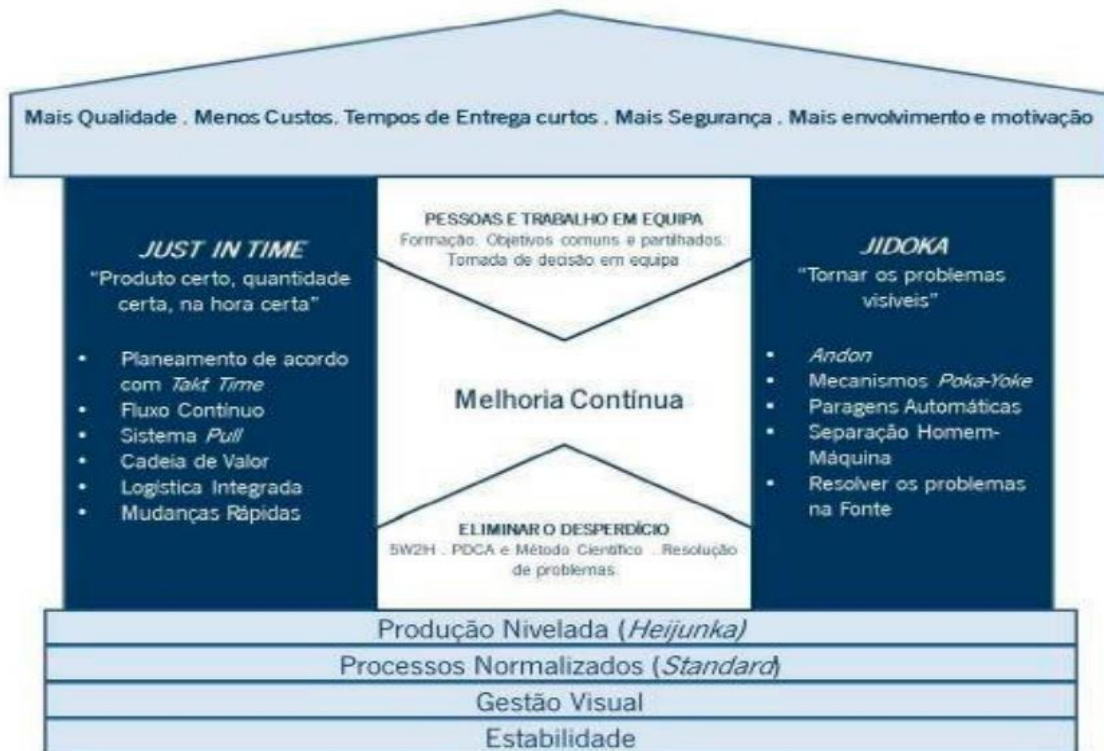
Mais Qualidade . Menos Custos. Tempos de Entrega curtos . Mais Segurança . Mais envolvimento e motivação

JUST IN TIME
"Produto certo, quantidade certa, na hora certa"

- Planeamento de acordo com Takt Time
- Fluxo Contínuo
- Sistema Pull
- Cadeia de Valor
- Logística Integrada
- Mudanças Rápidas

PESSOAS E TRABALHO EM EQUIPA
Formação. Objetivos comuns e partilhados. Tomada de decisão em equipa

Melhoria Contínua

ELIMINAR O DESPERDÍCIO
5W2H . PDCA e Método Científico . Resolução de problemas

JIDOKA
"Tornar os problemas visíveis"

- Andon
- Mecanismos Poka-Yoke
- Paragens Automáticas
- Separação Homem-Máquina
- Resolver os problemas na Fonte

Produção Nivelada (Heijunka)
Processos Normalizados (Standard)
Gestão Visual
Estabilidade